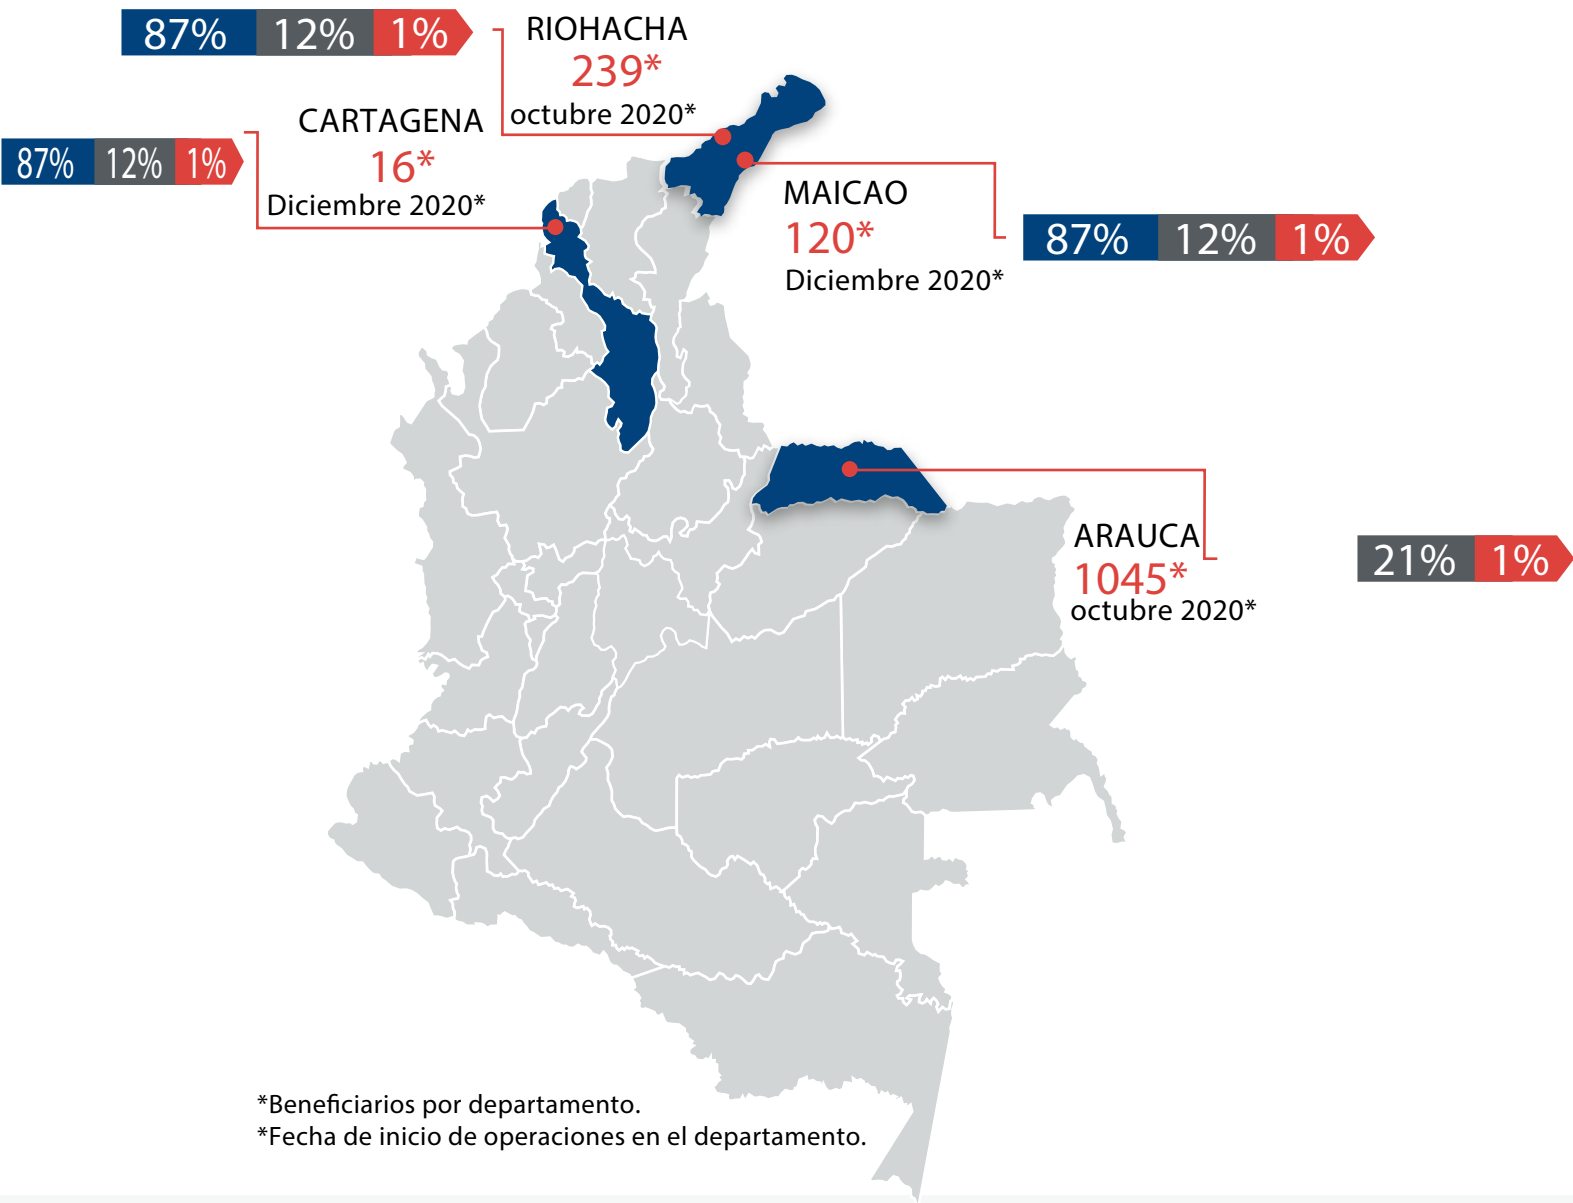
87% 12% 1%

RIOHACHA
239*
octubre 2020*

CARTAGENA
16*
Diciembre 2020*

87% 12% 1%

MAICAO
120*
Diciembre 2020*

87% 12% 1%

ARAUCA
1045*
octubre 2020*

21% 1%

*Beneficiarios por departamento.
*Fecha de inicio de operaciones en el departamento.